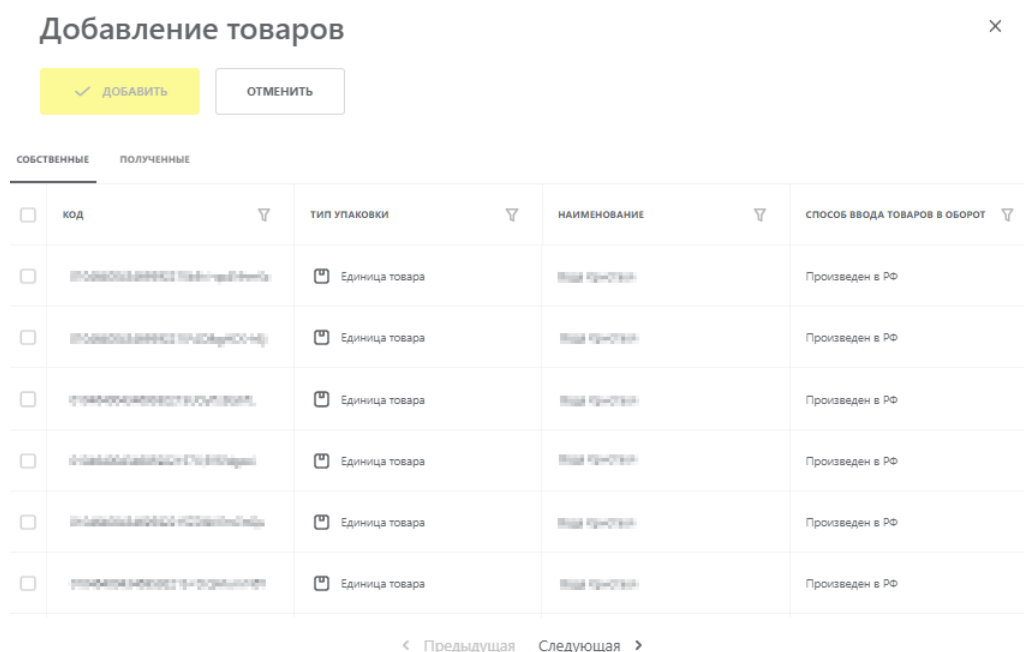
Добавление товаров

×

ДОБАВИТЬ

ОТМЕНИТЬ

СОБСТВЕННЫЕ

ПОЛУЧЕННЫЕ

| | КОД | ТИП УПАКОВКИ | НАИМЕНОВАНИЕ | СПОСОБ ВВОДА ТОВАРОВ В ОБОРОТ |
|---|---|---|---|---|
| | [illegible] | Единица товара | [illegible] | Произведен в РФ |
| | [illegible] | Единица товара | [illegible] | Произведен в РФ |
| | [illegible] | Единица товара | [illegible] | Произведен в РФ |
| | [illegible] | Единица товара | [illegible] | Произведен в РФ |
| | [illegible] | Единица товара | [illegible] | Произведен в РФ |
| | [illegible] | Единица товара | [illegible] | Произведен в РФ |

< Предыдущая Следующая >